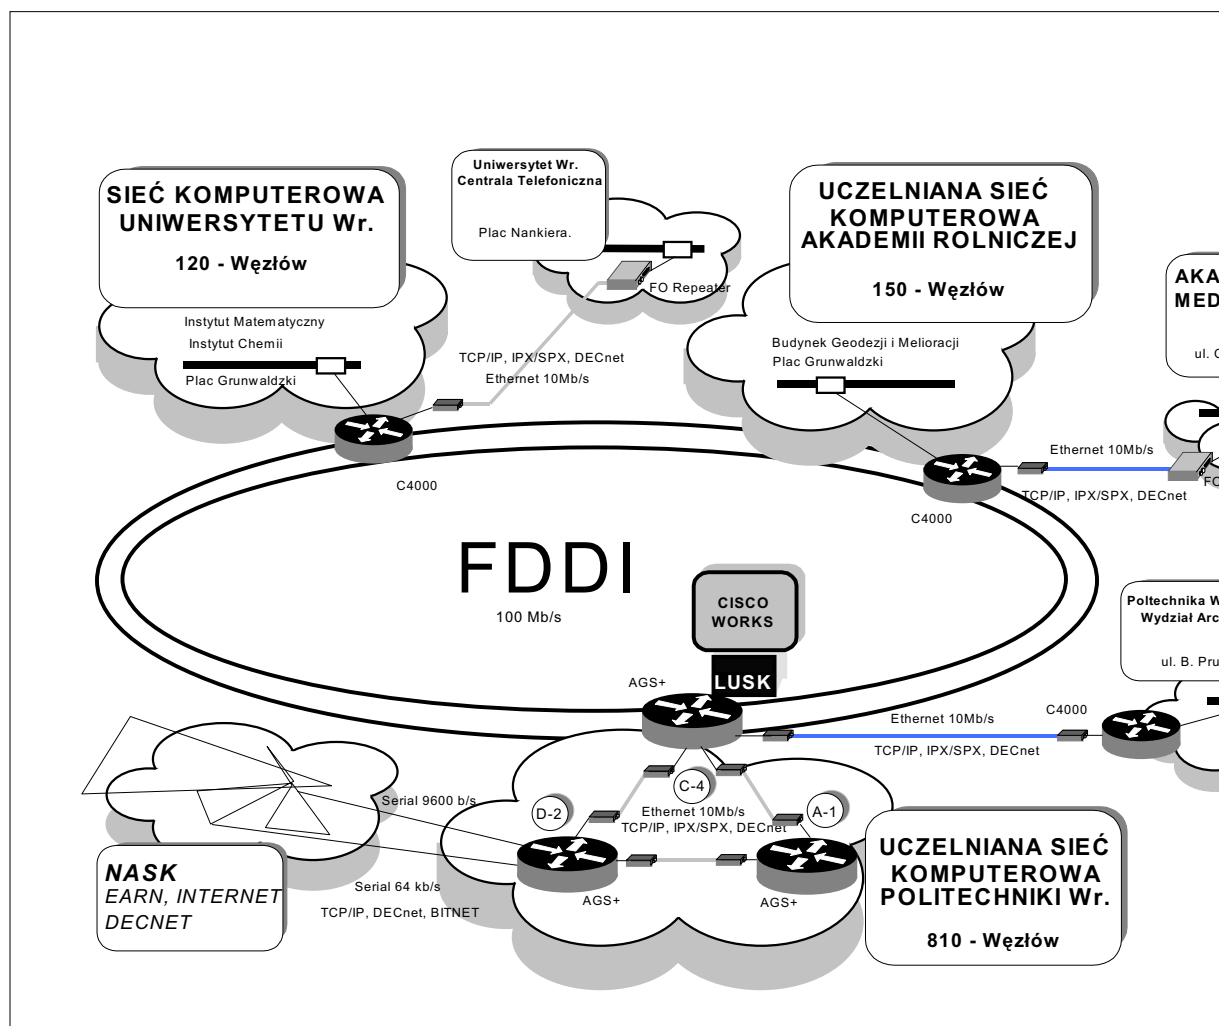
SIEĆ KOMPUTEROWA UNIWERSYTETU Wr.

120 - Węzłów

Instytut Matematyczny
Instytut Chemii
Plac Grunwaldzki

Uniwersytet Wr.
Centrala Telefoniczna

Plac Nankiera.

FO Repeater

TCP/IP, IPX/SPX, DECnet
Ethernet 10Mb/s

UCZELNIANA SIEĆ KOMPUTEROWA AKADEMII ROLNICZEJ

150 - Węzłów

Budynek Geodezji i Melioracji
Plac Grunwaldzki

AKA
MED
ul. C

Ethernet 10Mb/s
TCP/IP, IPX/SPX, DECnet
FO

C4000

C4000

FDDI
100 Mb/s

CISCO WORKS

LUSK

AGS+

Poltechnika W
Wydział Arc
ul. B. Pru

C4000

Ethernet 10Mb/s
TCP/IP, IPX/SPX, DECnet

C-4
D-2
A-1

Ethernet 10Mb/s
TCP/IP, IPX/SPX, DECnet

Serial 9600 b/s

Serial 64 kb/s
TCP/IP, DECnet, BITNET

NASK
EARN, INTERNET
DECNET

AGS+
AGS+

UCZELNIANA SIEĆ KOMPUTEROWA POLITECHNIKI Wr.

810 - Węzłów